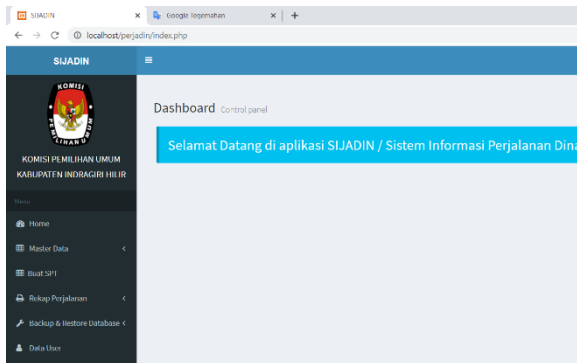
SIJADIN ×
Google Terjemahan ×
+
← → C ⓘ localhost/perjadin/index.php

SIJADIN
≡

KOMISI PEMILIHAN UMUM

KOMISI PEMILIHAN UMUM KABUPATEN INDRAGIRI HILIR

Menu

Home

Master Data <

Buat SPT

Rekap Perjalanan <

Backup & Restore Database <

Data User

Dashboard Control panel

Selamat Datang di aplikasi SIJADIN / Sistem Informasi Perjalanan Dina